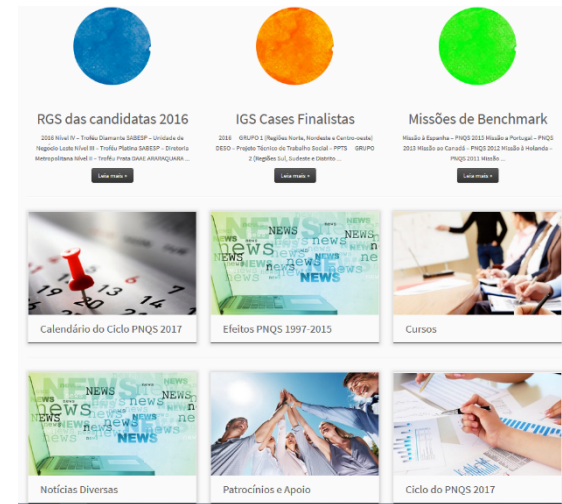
RGS das candidatas 2016

2016 Nível IV – Troféu Diamante SABESP – Unidade de Negócio Leste Nível III – Troféu Platina SABESP – Diretoria Metropolitana Nível II – Troféu Prata DAAE ARARAQUARA ...

Leia mais »

IGS Cases Finalistas

2016 GRUPO 1 (Regiões Norte, Nordeste e Centro-oeste) DESO – Projeto Técnico de Trabalho Social – PPTS GRUPO 2 (Regiões Sul, Sudeste e Distrito ...

Leia mais »

Missões de Benchmark

Missão à Espanha – PNQS 2013 Missão a Portugal – PNQS 2013 Missão ao Canadá – PNQS 2012 Missão à Holanda – PNQS 2011 Missão ...

Leia mais »

Calendário do Ciclo PNQS 2017

NEWS news NEWS news NEWS news NEWS ne

Efeitos PNQS 1997-2015

Cursos

NEWS news NEWS news NEWS

Notícias Diversas

Patrocínios e Apoio

Ciclo do PNQS 2017